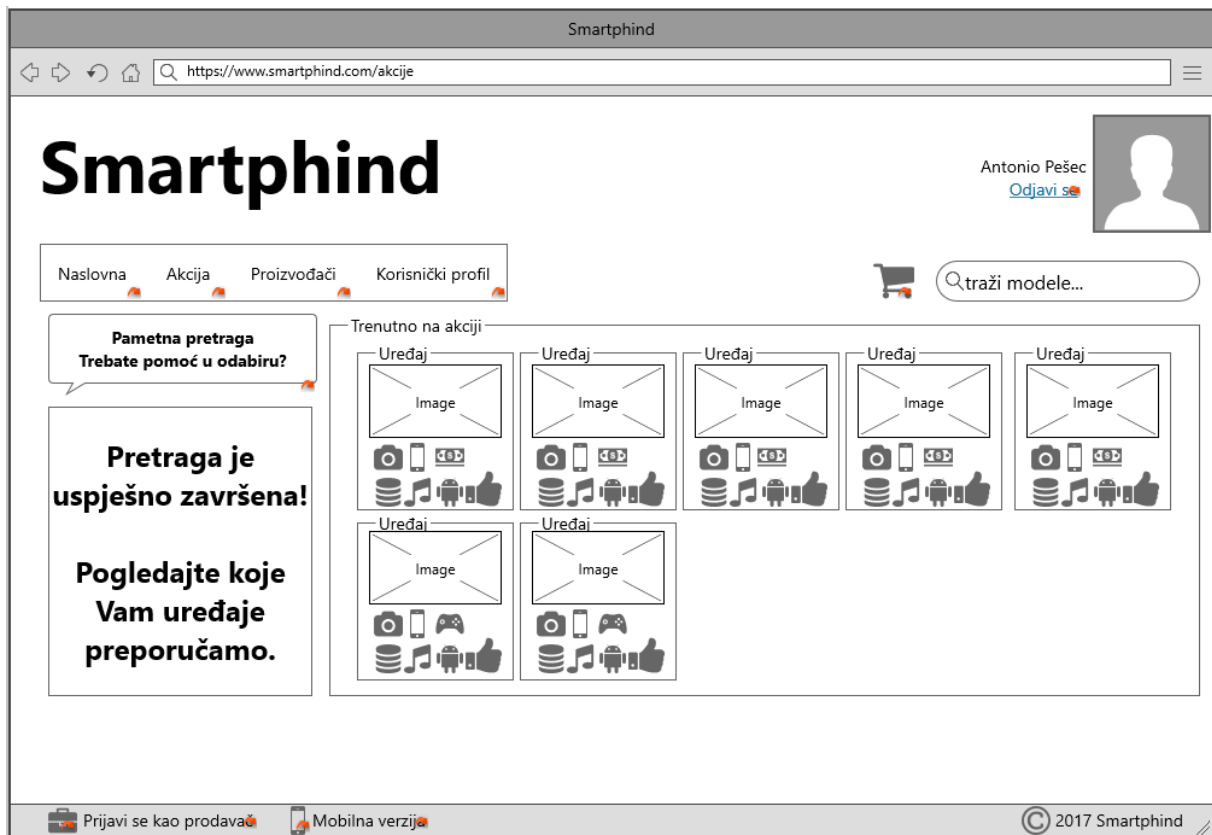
Smartphind

https://www.smartphind.com/akcije

Smartphind

Antonio Pešec
Odjavi se

Naslovna Akcija Proizvođači Korisnički profil

traži modele...

Pametna pretraga
Trebate pomoć u odabiru?

Pretraga je uspješno završena!

Pogledajte koje Vam uređaje preporučamo.

Trenutno na akciji

Uređaj
Image

Uređaj
Image

Uređaj
Image

Uređaj
Image

Uređaj
Image

Uređaj
Image

Uređaj
Image

Prijavi se kao prodavač
Mobilna verzija
2017 Smartphind